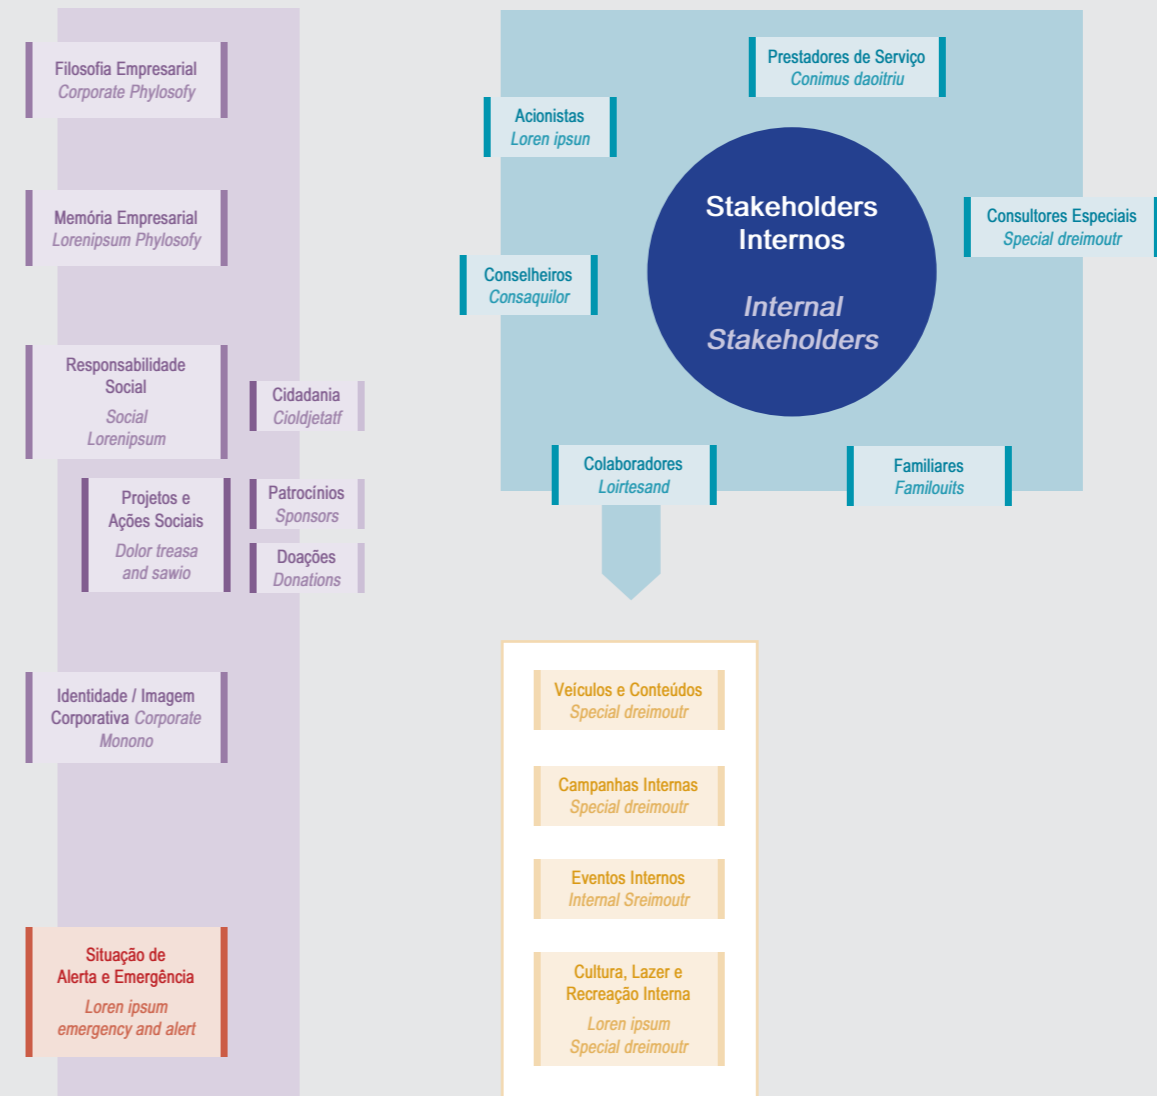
Filosofia Empresarial
Corporate Phylosofy

Memória Empresarial
Lorenipsum Phylosofy

Responsabilidade Social
Social Lorenipsum

Cidadania
Cioldjetatf

Projetos e Ações Sociais
Dolor treasa and sawio

Patrocínios
Sponsors

Doações
Donations

Identidade / Imagem Corporativa Corporate Monono

Situação de Alerta e Emergência
Loren ipsum emergency and alert

Prestadores de Serviço
Conimus daoitriu

Acionistas
Loren ipsun

Stakeholders Internos

Internal Stakeholders

Consultores Especiais
Special dreimoutr

Conselheiros
Consaquilor

Colaboradores
Loirtesand

Familiares
Familouits

Veículos e Conteúdos
Special dreimoutr

Campanhas Internas
Special dreimoutr

Eventos Internos
Internal Sreimoutr

Cultura, Lazer e Recreação Interna
Loren ipsum
Special dreimoutr